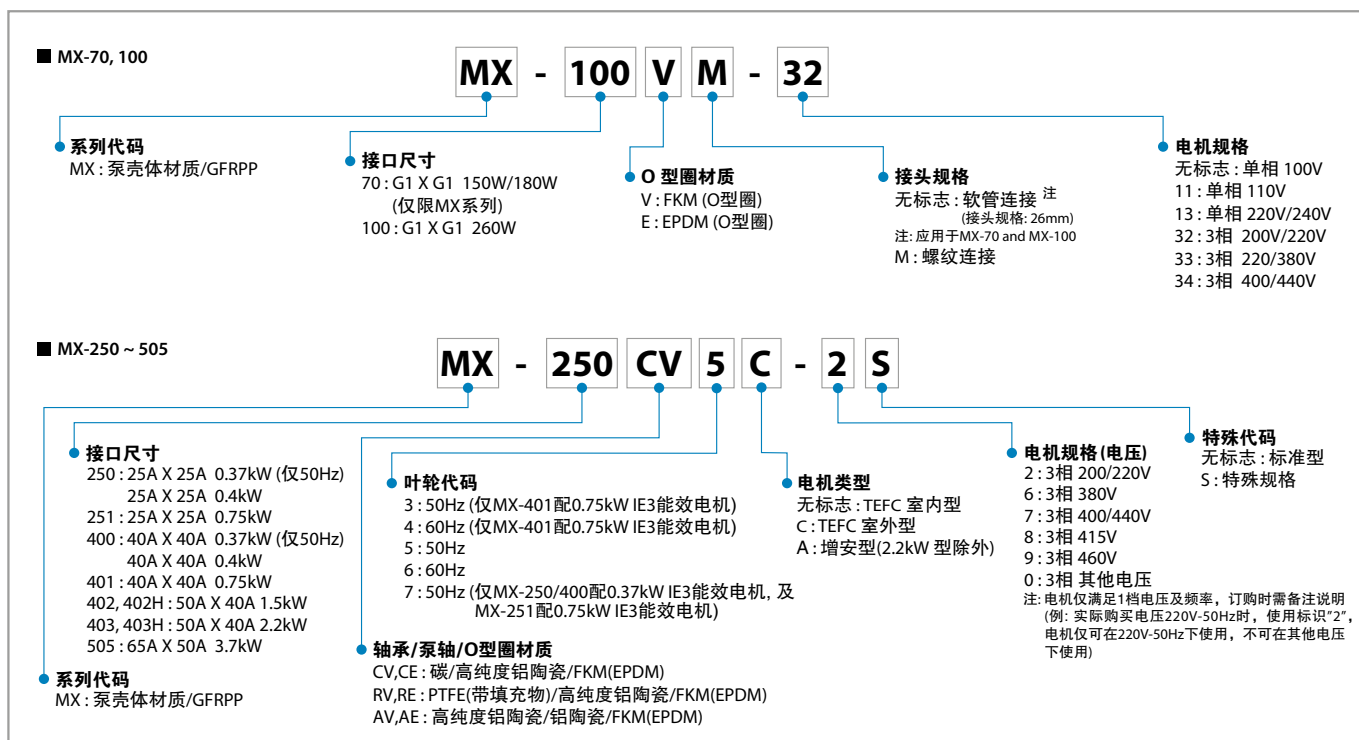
■ MX-70, 100

MX - 100 V M - 32

系列代码
MX : 泵壳体材质/GFRPP

接口尺寸
70 : G1 X G1 150W/180W
(仅限MX系列)
100 : G1 X G1 260W

O 型圈材质
V : FKM (O型圈)
E : EPDM (O型圈)

接头规格
无标志 : 软管连接 注
(接头规格: 26mm)
注: 应用于MX-70 and MX-100
M : 螺纹连接

电机规格
无标志 : 单相 100V
11 : 单相 110V
13 : 单相 220V/240V
32 : 3相 200V/220V
33 : 3相 220/380V
34 : 3相 400/440V

■ MX-250 ~ 505

MX - 250 CV 5 C - 2 S

接口尺寸
250 : 25A X 25A 0.37kW (仅50Hz)
25A X 25A 0.4kW
251 : 25A X 25A 0.75kW
400 : 40A X 40A 0.37kW (仅50Hz)
40A X 40A 0.4kW
401 : 40A X 40A 0.75kW
402, 402H : 50A X 40A 1.5kW
403, 403H : 50A X 40A 2.2kW
505 : 65A X 50A 3.7kW

系列代码
MX : 泵壳体材质/GFRPP

叶轮代码
3 : 50Hz (仅MX-401配0.75kW IE3能效电机)
4 : 60Hz (仅MX-401配0.75kW IE3能效电机)
5 : 50Hz
6 : 60Hz
7 : 50Hz (仅MX-250/400配0.37kW IE3能效电机, 及 MX-251配0.75kW IE3能效电机)

轴承/泵轴/O型圈材质
CV,CE : 碳/高纯度铝陶瓷/FKM(EPDM)
RV,RE : PTFE(带填充物)/高纯度铝陶瓷/FKM(EPDM)
AV,AE : 高纯度铝陶瓷/铝陶瓷/FKM(EPDM)

电机类型
无标志 : TEFC 室内型
C : TEFC 室外型
A : 增安型(2.2kW 型除外)

电机规格(电压)
2 : 3相 200/220V
6 : 3相 380V
7 : 3相 400/440V
8 : 3相 415V
9 : 3相 460V
0 : 3相 其他电压
注: 电机仅满足1档电压及频率，订购时需备注说明 (例: 实际购买电压220V-50Hz时，使用标识"2"，电机仅可在220V-50Hz下使用，不可在其他电压下使用)

特殊代码
无标志 : 标准型
S : 特殊规格